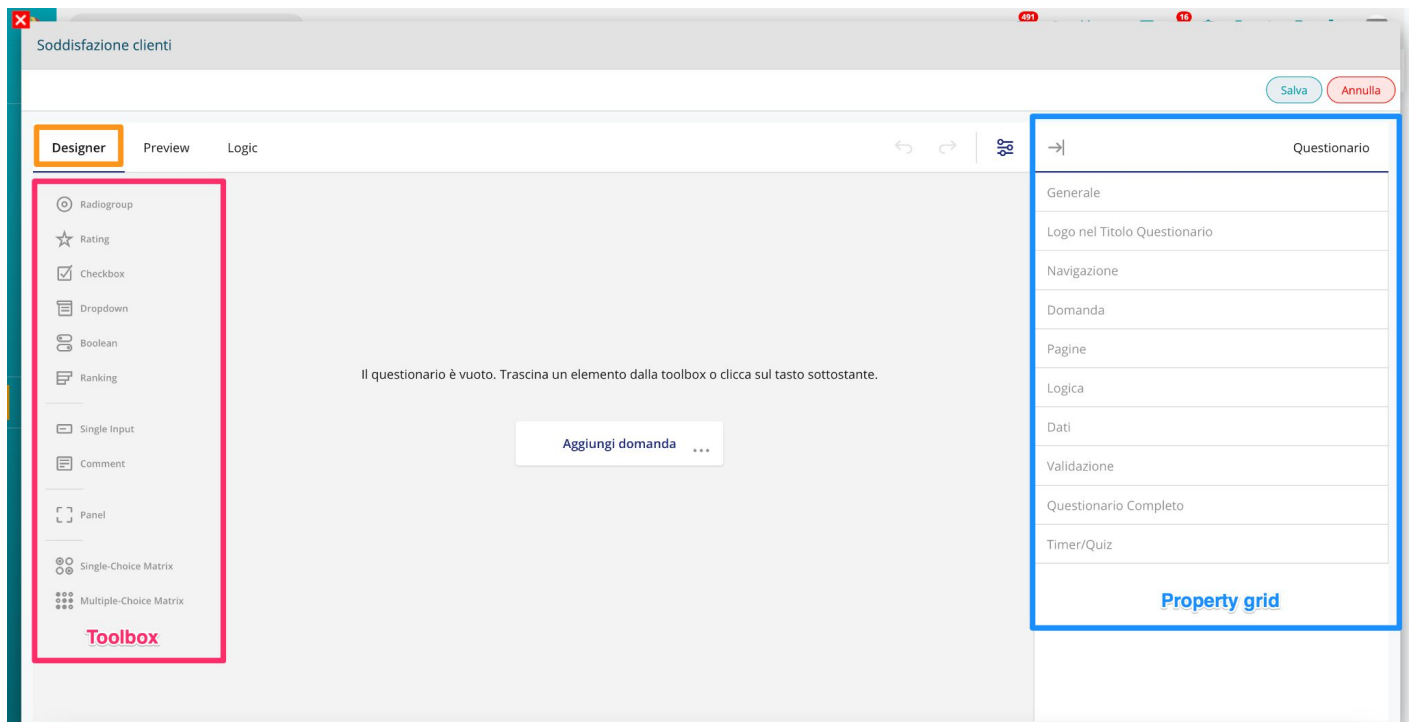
491 16

Soddisfazione clienti

Salva Annulla

Designer Preview Logic

Questionario

Radiogroup
Rating
Checkbox
Dropdown
Boolean
Ranking
Single Input
Comment
Panel
Single-Choice Matrix
Multiple-Choice Matrix
Toolbox

Il questionario è vuoto. Trascina un elemento dalla toolbox o clicca sul tasto sottostante.

Aggiungi domanda ...

Generale
Logo nel Titolo Questionario
Navigazione
Domanda
Pagine
Logica
Dati
Validazione
Questionario Completo
Timer/Quiz
Property grid